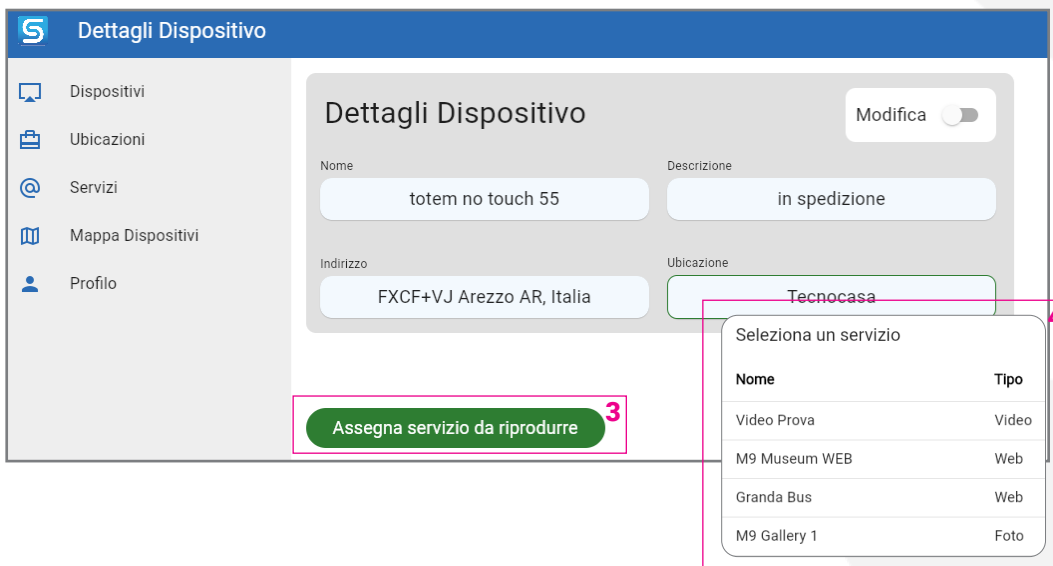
Dettagli Dispositivo

Dispositivi
Ubicazioni
Servizi
Mappa Dispositivi
Profilo

Dettagli Dispositivo

Modifica

Nome
totem no touch 55

Descrizione
in spedizione

Indirizzo
FXCF+VJ Arezzo AR, Italia

Ubicazione
Tecnocasa

Assegna servizio da riprodurre

3

Seleziona un servizio

| Nome | Tipo |
|---|---|
| Video Prova | Video |
| M9 Museum WEB | Web |
| Granda Bus | Web |
| M9 Gallery 1 | Foto |